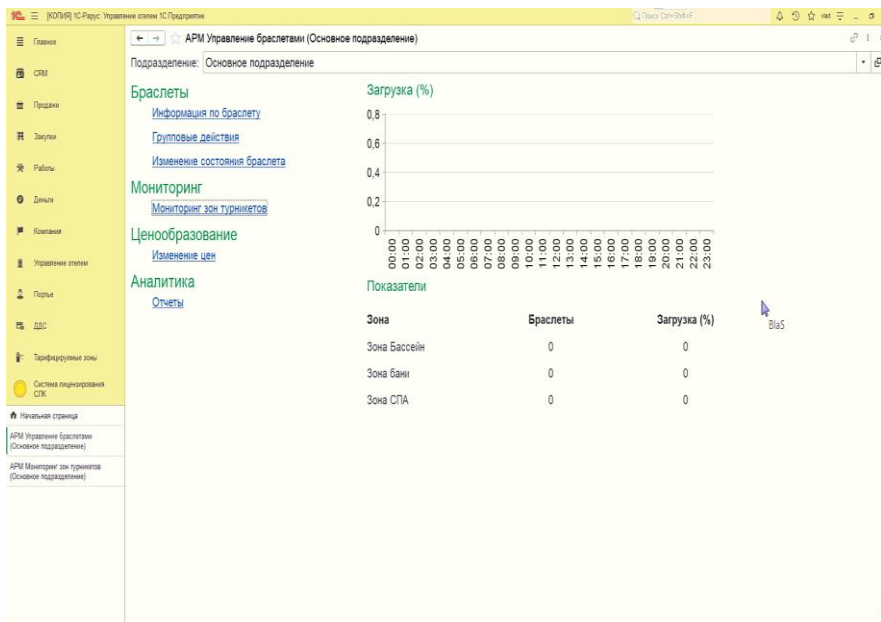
[КОПИЯ] 1С-Рарус: Управление отелем 1С:Предприятие

Поиск Ctrl+Shift+F

Главное
CRM
Продажи
Закупки
Работы
Деньги
Компания
Управление отелем
Портье
ДДС
Тарифицируемые зоны
Система лицензирования СЛК

Начальная страница
АРМ Управление браслетами (Основное подразделение)
АРМ Мониторинг зон турникетов (Основное подразделение)

АРМ Управление браслетами (Основное подразделение)

Подразделение: Основное подразделение

Браслеты
Информация по браслету
Групповые действия
Изменение состояния браслета

Мониторинг
Мониторинг зон турникетов

Ценообразование
Изменение цен

Аналитика
Отчеты

Загрузка (%)
0,8
0,6
0,4
0,2
0
00:00 01:00 02:00 03:00 04:00 05:00 06:00 07:00 08:00 09:00 10:00 11:00 12:00 13:00 14:00 15:00 16:00 17:00 18:00 19:00 20:00 21:00 22:00 23:00

Показатели

| Зона | Браслеты | Загрузка (%) |
|---|---|---|
| Зона Бассейн | 0 | 0 |
| Зона бани | 0 | 0 |
| Зона СПА | 0 | 0 |

BlaS